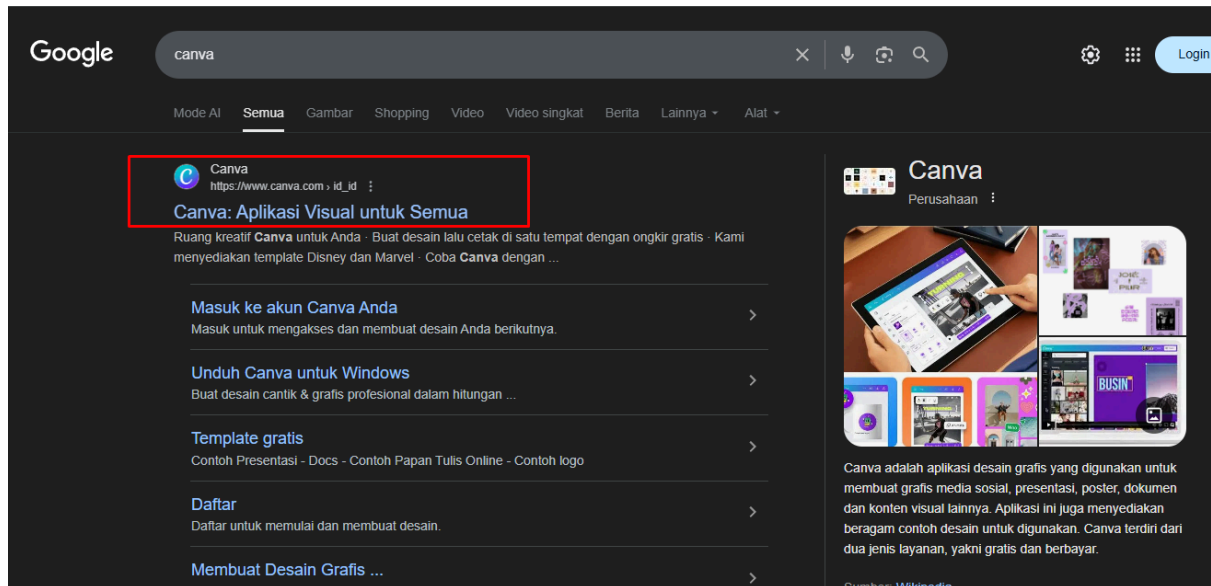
Google

canva

Login

Mode AI Semua Gambar Shopping Video Video singkat Berita Lainnya Alat

Canva
https://www.canva.com › id_id

Canva: Aplikasi Visual untuk Semua

Ruang kreatif Canva untuk Anda · Buat desain lalu cetak di satu tempat dengan ongkir gratis · Kami menyediakan template Disney dan Marvel · Coba Canva dengan ...

Masuk ke akun Canva Anda
Masuk untuk mengakses dan membuat desain Anda berikutnya.

Unduh Canva untuk Windows
Buat desain cantik & grafis profesional dalam hitungan ...

Template gratis
Contoh Presentasi - Docs - Contoh Papan Tulis Online - Contoh logo

Daftar
Daftar untuk memulai dan membuat desain.

Membuat Desain Grafis ...

Canva
Perusahaan

BUSIN

Canva adalah aplikasi desain grafis yang digunakan untuk membuat grafis media sosial, presentasi, poster, dokumen dan konten visual lainnya. Aplikasi ini juga menyediakan beragam contoh desain untuk digunakan. Canva terdiri dari dua jenis layanan, yakni gratis dan berbayar.

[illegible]